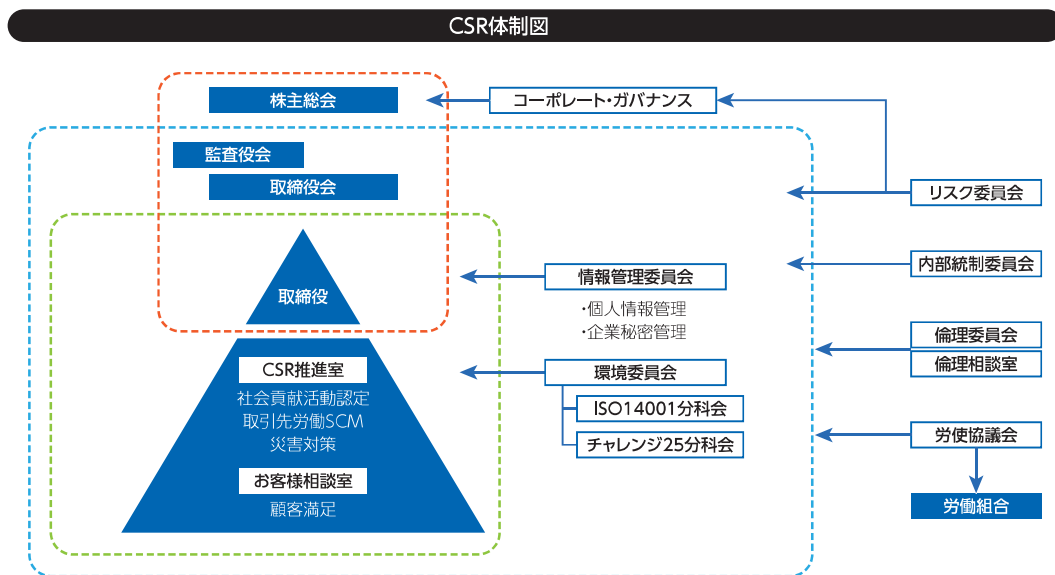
CSR体制図

株主総会

コーポレート・ガバナンス

監査役会

取締役会

リスク委員会

内部統制委員会

取締役

情報管理委員会

・個人情報管理
・企業秘密管理

倫理委員会

倫理相談室

CSR推進室

社会貢献活動認定
取引先労働SCM
災害対策

環境委員会

ISO14001分科会

チャレンジ25分科会

お客様相談室

顧客満足

労使協議会

労働組合